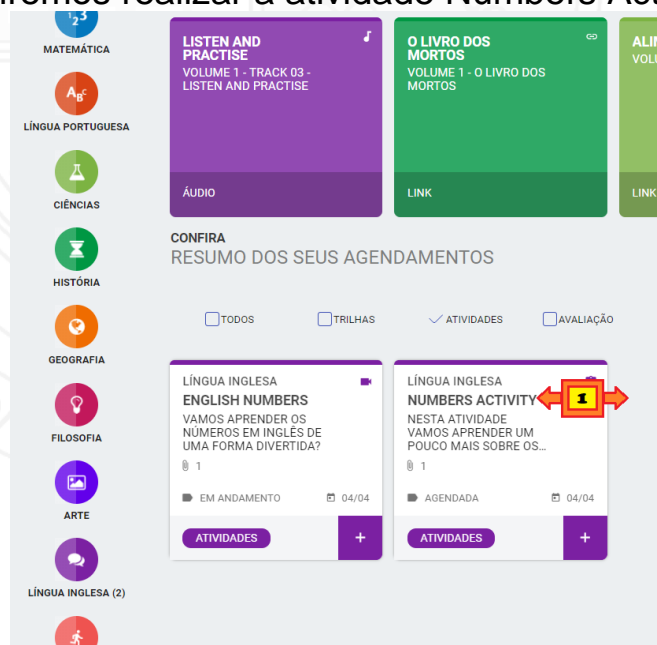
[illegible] realizar a atividade Numbers Ac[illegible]

MATEMÁTICA

LÍNGUA PORTUGUESA

CIÊNCIAS

HISTÓRIA

GEOGRAFIA

FILOSOFIA

ARTE

LÍNGUA INGLESA (2)

LISTEN AND PRACTISE
VOLUME 1 - TRACK 03 - LISTEN AND PRACTISE
ÁUDIO

O LIVRO DOS MORTOS
VOLUME 1 - O LIVRO DOS MORTOS
LINK

ALI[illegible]
VOL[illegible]
LINK

CONFIRA
RESUMO DOS SEUS AGENDAMENTOS

TODOS TRILHAS ATIVIDADES AVALIAÇÃO

LÍNGUA INGLESA
ENGLISH NUMBERS
VAMOS APRENDER OS NÚMEROS EM INGLÊS DE UMA FORMA DIVERTIDA?
1
EM ANDAMENTO 04/04
ATIVIDADES +

LÍNGUA INGLESA
NUMBERS ACTIVITY
NESTA ATIVIDADE VAMOS APRENDER UM POUCO MAIS SOBRE OS...
1
AGENDADA 04/04
ATIVIDADES +

1